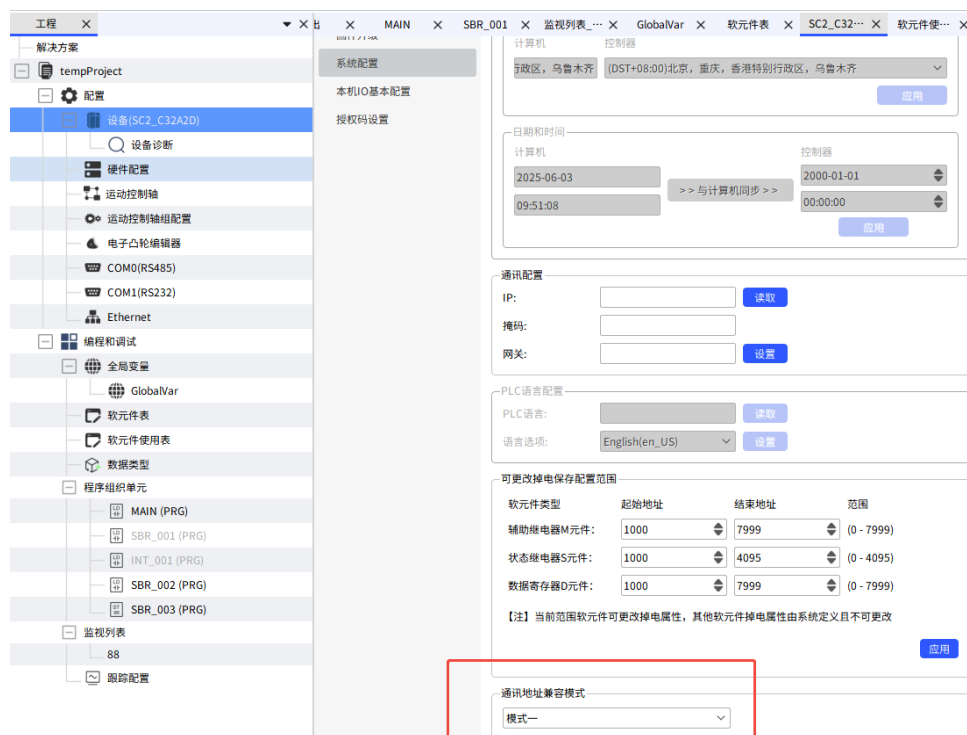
工程 ✕
解决方案
tempProject
配置
设备(SC2_C32A2D)
设备诊断
硬件配置
运动控制轴
运动控制轴组配置
电子凸轮编辑器
COM0(RS485)
COM1(RS232)
Ethernet
编程和调试
全局变量
GlobalVar
软元件表
软元件使用表
数据类型
程序组织单元
MAIN (PRG)
SBR_001 (PRG)
INT_001 (PRG)
SBR_002 (PRG)
SBR_003 (PRG)
监视列表
88
跟踪配置

✕ MAIN ✕ SBR_001 ✕ 监视列表_… ✕ GlobalVar ✕ 软元件表 ✕ SC2_C32… ✕ 软元件使…

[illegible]
系统配置
本机IO基本配置
授权码设置

计算机
控制器
行政区，乌鲁木齐
(DST+08:00)北京，重庆，香港特别行政区，乌鲁木齐
应用

日期和时间
计算机
控制器
2025-06-03
>> 与计算机同步 >>
2000-01-01
09:51:08
00:00:00
应用

通讯配置
IP:
读取
掩码:
网关:
设置

PLC语言配置
PLC语言:
读取
语言选项:
English(en_US)
设置

可更改掉电保存配置范围
| 软元件类型 | 起始地址 | 结束地址 | 范围 |
|---|---|---|---|
| 辅助继电器M元件: | 1000 | 7999 | (0 - 7999) |
| 状态继电器S元件: | 1000 | 4095 | (0 - 4095) |
| 数据寄存器D元件: | 1000 | 7999 | (0 - 7999) |

【注】当前范围软元件可更改掉电属性，其他软元件掉电属性由系统定义且不可更改
应用

通讯地址兼容模式
模式一